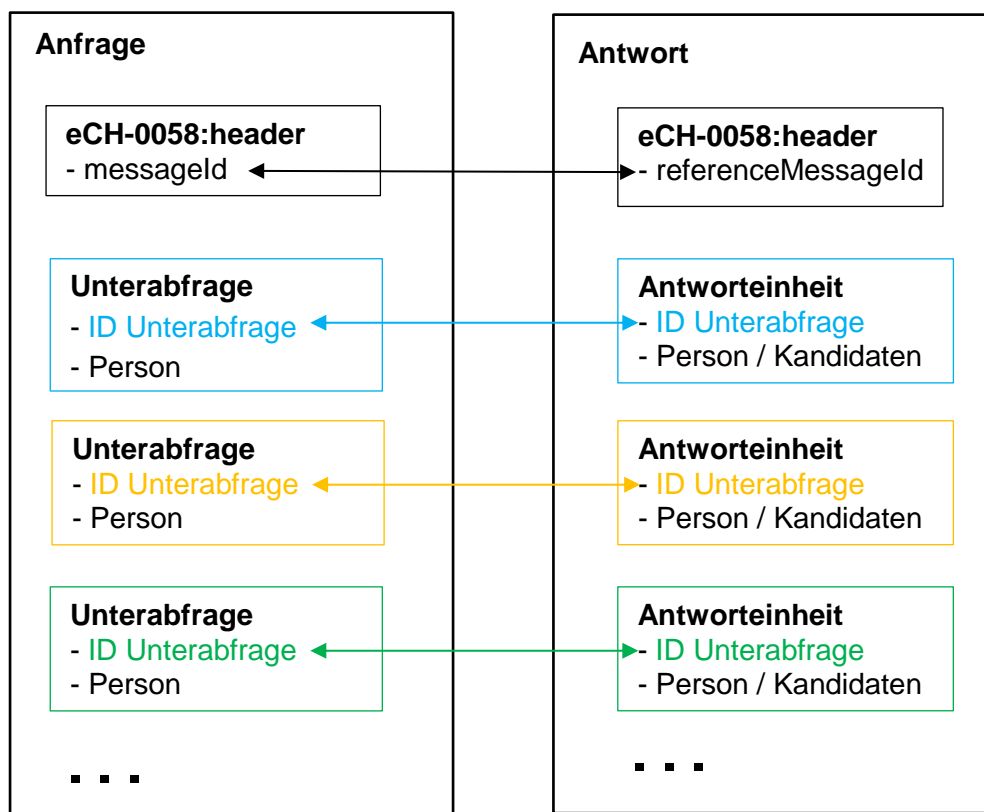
Anfrage

eCH-0058:header
- messageId

Unterabfrage
- ID Unterabfrage
- Person

Unterabfrage
- ID Unterabfrage
- Person

Unterabfrage
- ID Unterabfrage
- Person

...

Antwort

eCH-0058:header
- referenceMessageId

Antworteinheit
- ID Unterabfrage
- Person / Kandidaten

Antworteinheit
- ID Unterabfrage
- Person / Kandidaten

Antworteinheit
- ID Unterabfrage
- Person / Kandidaten

...